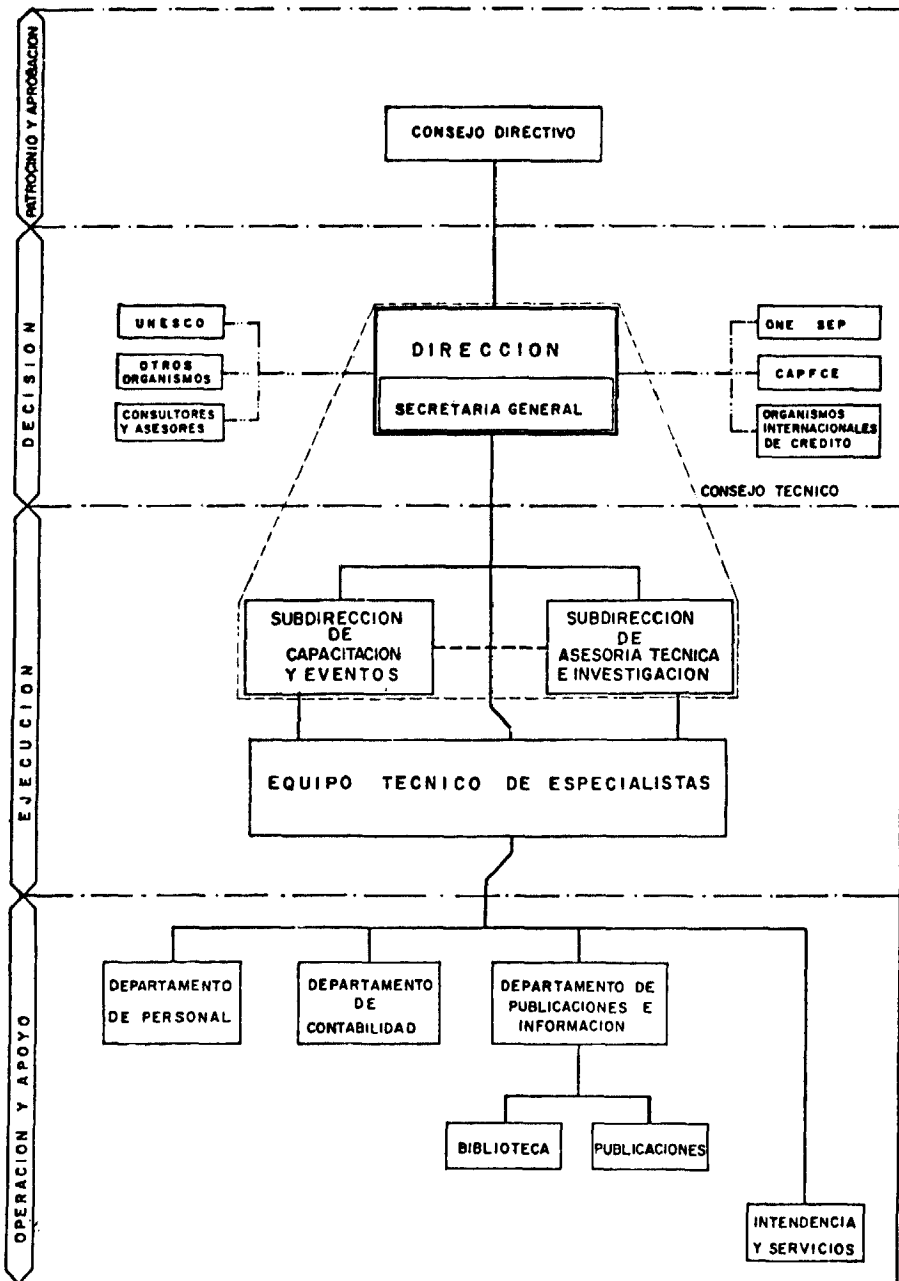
PATROCINIO Y APROBACION

CONSEJO DIRECTIVO

DECISION

UNESCO

OTROS ORGANISMOS

CONSULTORES Y ASESORES

DIRECCION

SECRETARIA GENERAL

ONE SEP

CAPFCE

ORGANISMOS INTERNACIONALES DE CREDITO

CONSEJO TECNICO

EJECUCION

SUBDIRECCION DE CAPACITACION Y EVENTOS

SUBDIRECCION DE ASESORIA TECNICA E INVESTIGACION

EQUIPO TECNICO DE ESPECIALISTAS

OPERACION Y APOYO

DEPARTAMENTO DE PERSONAL

DEPARTAMENTO DE CONTABILIDAD

DEPARTAMENTO DE PUBLICACIONES E INFORMACION

BIBLIOTECA

PUBLICACIONES

INTENDENCIA Y SERVICIOS